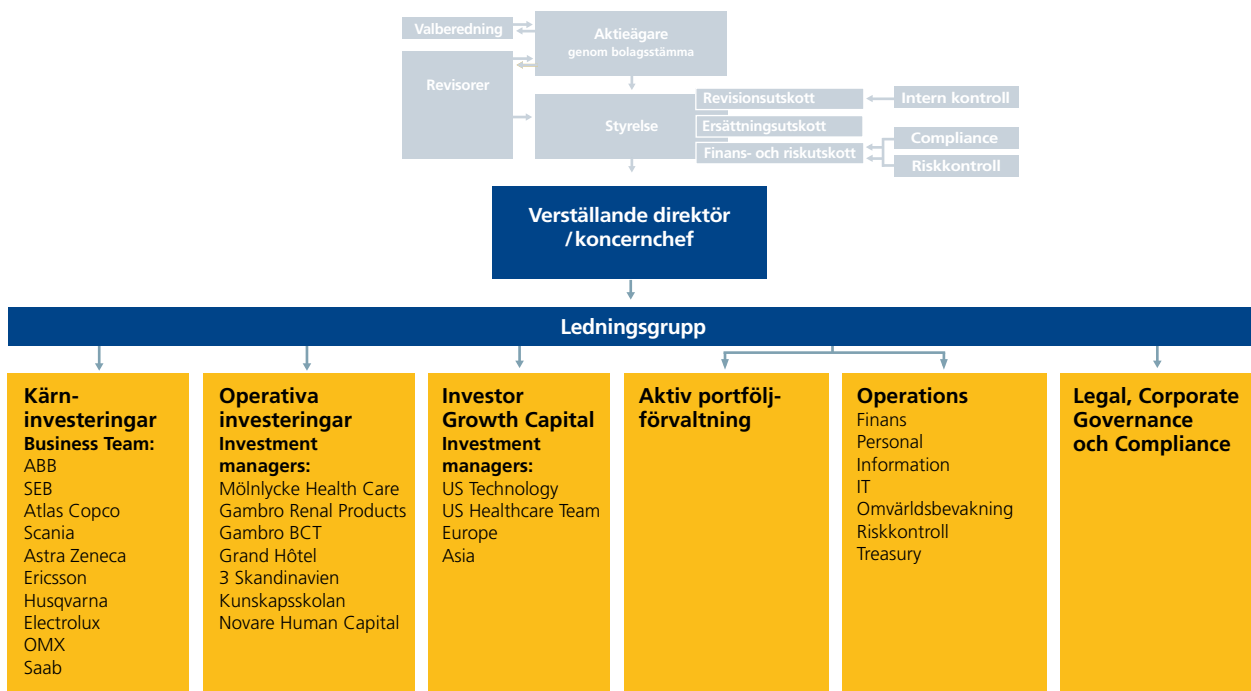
Valberedning

Aktieägare genom bolagsstämma

Revisorer

Styrelse

Revisionsutskott

Intern kontroll

Ersättningsutskott

Finans- och riskutskott

Compliance

Riskkontroll

Verställande direktör / koncernchef

Ledningsgrupp

Kärninvesteringar
Business Team:
ABB
SEB
Atlas Copco
Scania
Astra Zeneca
Ericsson
Husqvarna
Electrolux
OMX
Saab

Operativa investeringar
Investment managers:
Mölnlycke Health Care
Gambro Renal Products
Gambro BCT
Grand Hôtel
3 Skandinavien
Kunskapsskolan
Novare Human Capital

Investor Growth Capital
Investment managers:
US Technology
US Healthcare Team
Europe
Asia

Aktiv portföljförvaltning

Operations
Finans
Personal
Information
IT
Omvärldsbevakning
Riskkontroll
Treasury

Legal, Corporate Governance och Compliance